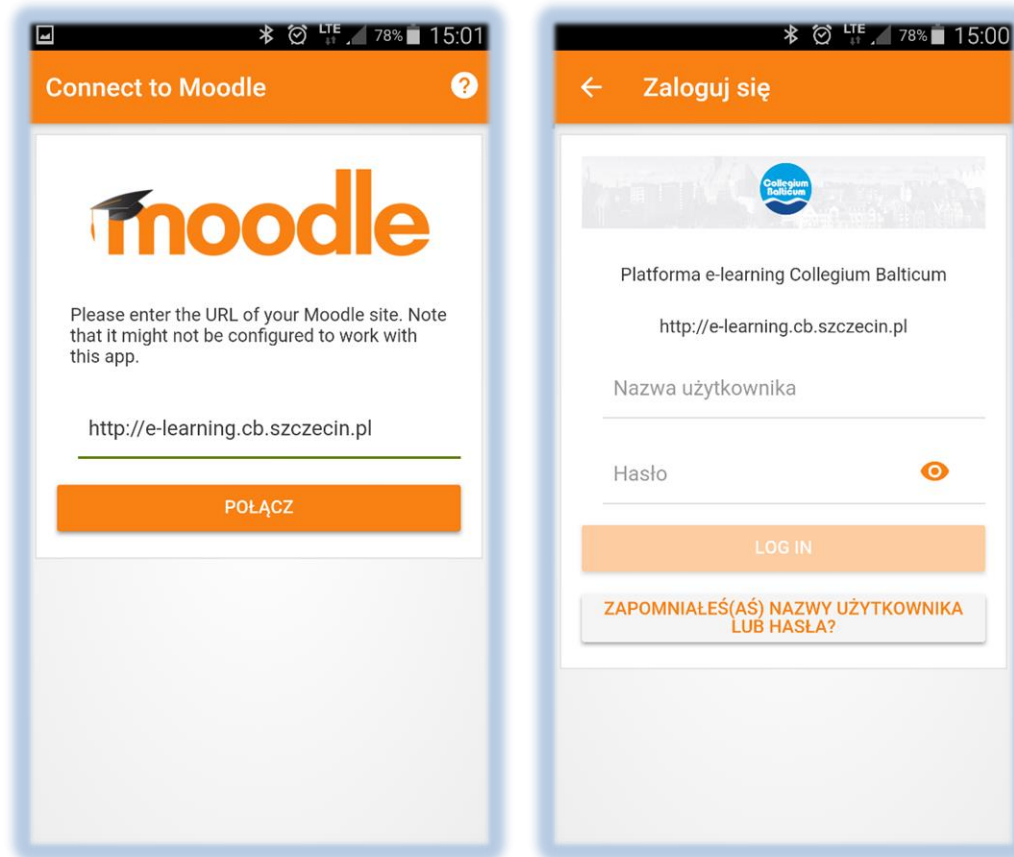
LTE 78% 15:01

Connect to Moodle

?

moodle

Please enter the URL of your Moodle site. Note that it might not be configured to work with this app.

http://e-learning.cb.szczecin.pl

POŁĄCZ

LTE 78% 15:00

Zaloguj się

Collegium Balticum

Platforma e-learning Collegium Balticum

http://e-learning.cb.szczecin.pl

Nazwa użytkownika

Hasło

LOG IN

ZAPOMNIAŁEŚ(AŚ) NAZWY UŻYTKOWNIKA LUB HASŁA?